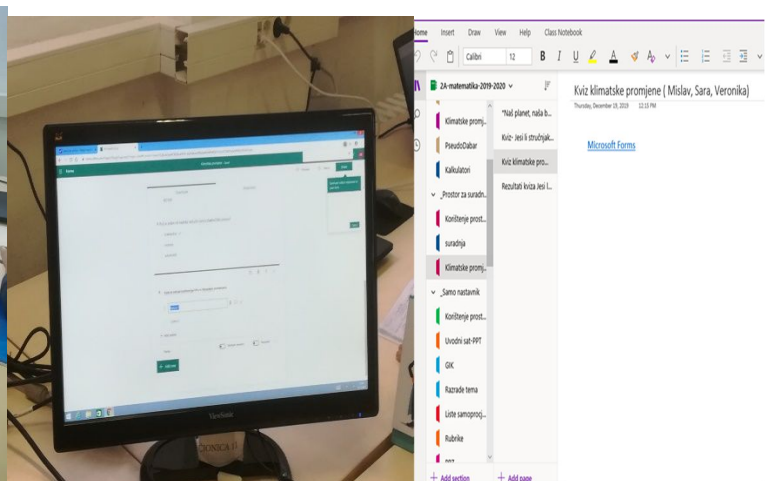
ViewSonic

Home Insert Draw View Help Class Notebook

Calibri 12 B I U

2A-matematika-2019-2020

Klimatske promj...
PseudoDabar
Kalkulatori
_Prostor za suradn...
Korištenje prost...
suradnja
Klimatske promj...
_Samo nastavnik
Korištenje prost...
Uvodni sat-PPT
GIK
Razrade tema
Liste samoproc...
Rubrike
PPT

"Naš planet, naša b...
Kviz- Jesi li stručnjak...
Kviz klimatske pro...
Rezultati kviza Jesi l...

Kviz klimatske promjene ( Mislav, Sara, Veronika)
Thursday, December 19, 2019 12:15 PM

Microsoft Forms

+ Add section
+ Add page